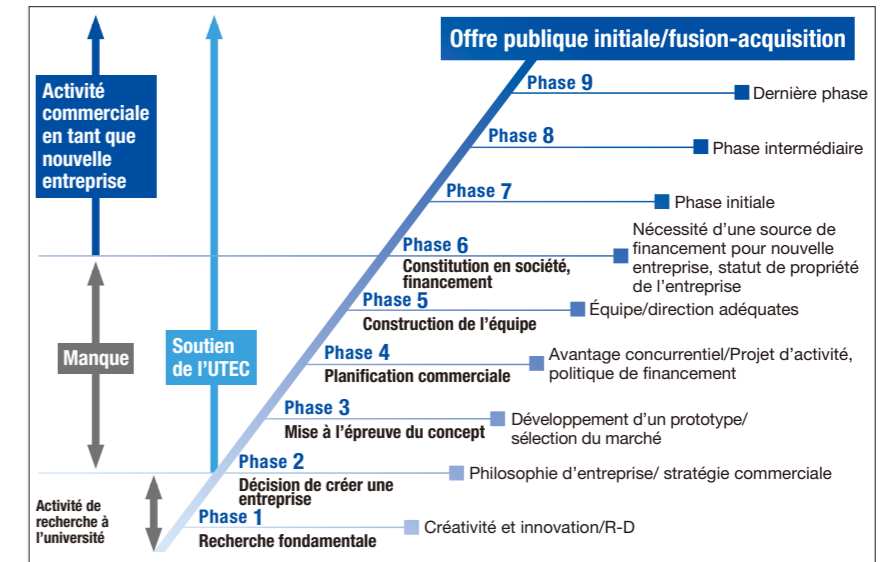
Offre publique initiale/fusion-acquisition

Activité commerciale en tant que nouvelle entreprise

Manque

Soutien de l'UTEC

Activité de recherche à l'université

Phase 9
Dernière phase

Phase 8
Phase intermédiaire

Phase 7
Phase initiale

Phase 6
Constitution en société, financement
Nécessité d'une source de financement pour nouvelle entreprise, statut de propriété de l'entreprise

Phase 5
Construction de l'équipe
Équipe/direction adéquates

Phase 4
Planification commerciale
Avantage concurrentiel/Projet d'activité, politique de financement

Phase 3
Mise à l'épreuve du concept
Développement d'un prototype/ sélection du marché

Phase 2
Décision de créer une entreprise
Philosophie d'entreprise/ stratégie commerciale

Phase 1
Recherche fondamentale
Créativité et innovation/R-D